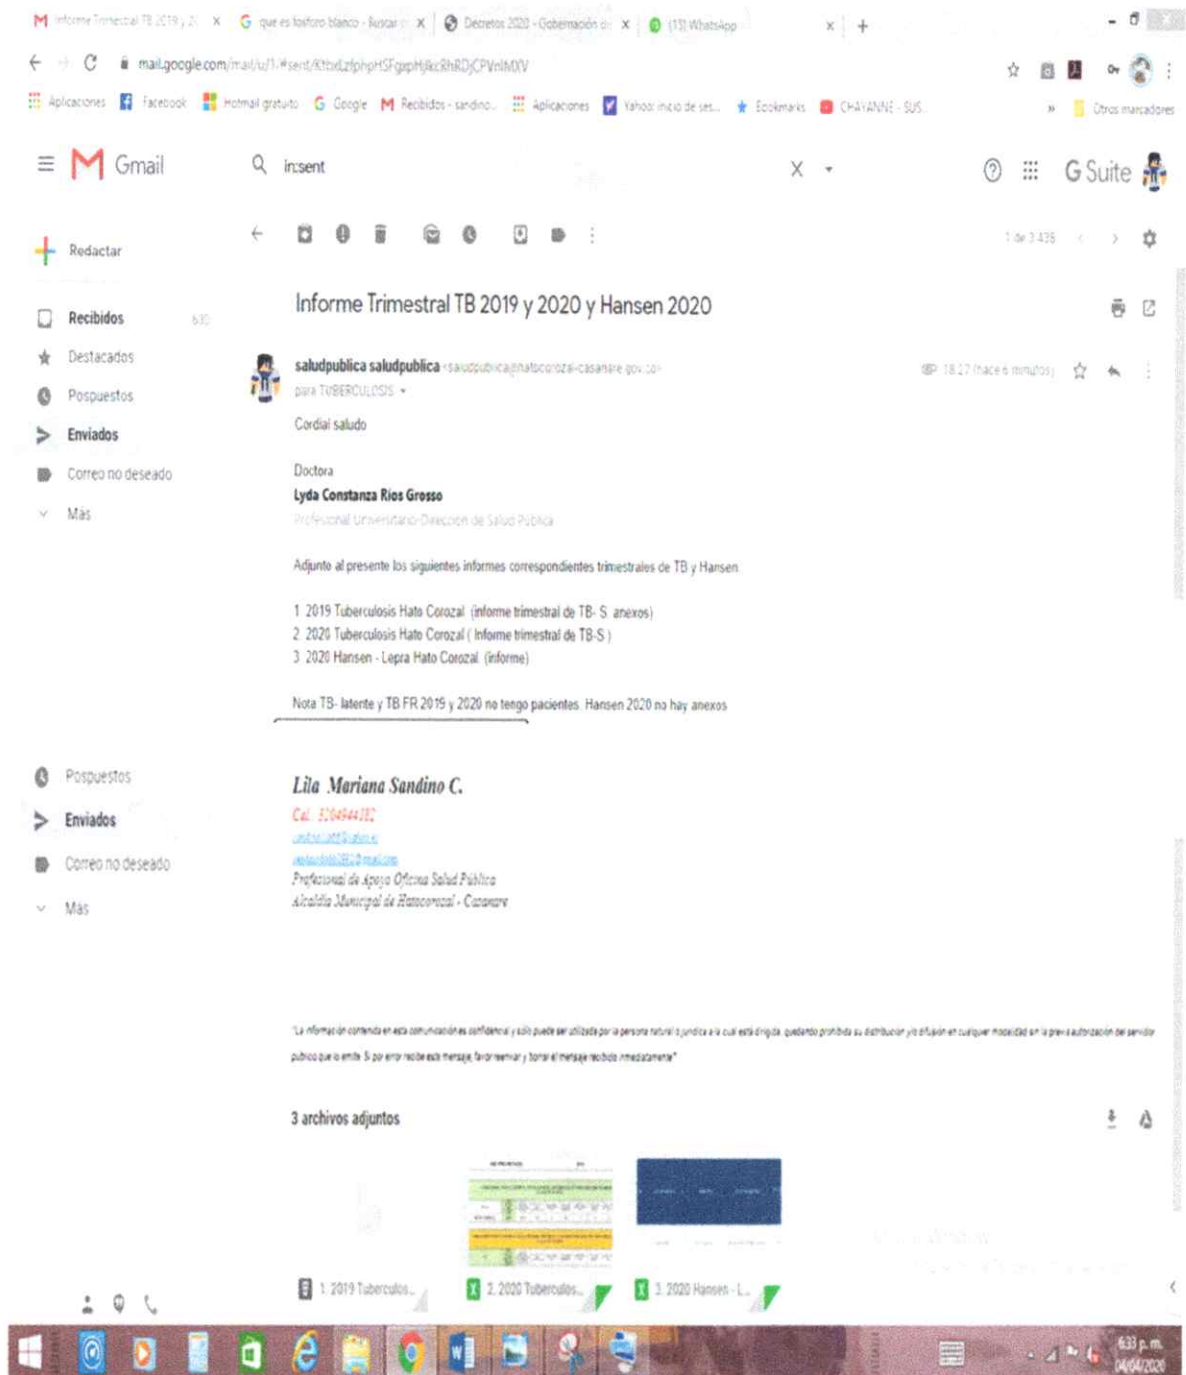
Informe Trimestral TB 2019 y 2020 × | que es fosforo blanco - Buscar × | Decretos 2020 - Gobernación de × | (13) WhatsApp ×

mail.google.com/mail/u/1/#sent/KtbxLzfphpHSFgxpHjlkcRhRDjCPVnlMXV

Aplicaciones | Facebook | Hotmail gratuito | Google | Recibidos - sandino... | Aplicaciones | Yahoo: inicio de ses... | Bookmarks | CHAYANNE - SUS... | Otros marcadores

Gmail

in:sent

G Suite

Redactar

Recibidos 630
Destacados
Pospuestos
Enviados
Correo no deseado
Más

1 de 3.438

Informe Trimestral TB 2019 y 2020 y Hansen 2020

saludpublica saludpublica <saludpublica@hatocorozal-casanare.gov.co>
para TUBERCULOSIS

18:27 (hace 6 minutos)

Cordial saludo

Doctora
Lyda Constanza Ríos Grosso
Profesional Universitario-Dirección de Salud Pública

Adjunto al presente los siguientes informes correspondientes trimestrales de TB y Hansen

1. 2019 Tuberculosis Hato Corozal (informe trimestral de TB- S anexos)
2. 2020 Tuberculosis Hato Corozal ( Informe trimestral de TB-S )
3. 2020 Hansen - Lepra Hato Corozal (informe)

Nota TB- latente y TB FR 2019 y 2020 no tengo pacientes. Hansen 2020 no hay anexos

Pospuestos
Enviados
Correo no deseado
Más

Lila Mariana Sandino C.
Cel. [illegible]
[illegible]
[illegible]
Profesional de Apoyo Oficina Salud Pública
Alcaldía Municipal de Hatocorozal - Casanare

"La información contenida en esta comunicación es confidencial y sólo puede ser utilizada por la persona natural o jurídica a la cual está dirigida, quedando prohibida su distribución y/o difusión en cualquier modalidad sin la previa autorización del servidor público que la emite. Si por error recibe este mensaje, favor reenviar y borrar el mensaje recibido inmediatamente"

3 archivos adjuntos

1. 2019 Tuberculos... | 2. 2020 Tuberculos... | 3. 2020 Hansen - L...

6:33 p. m.
04/04/2020